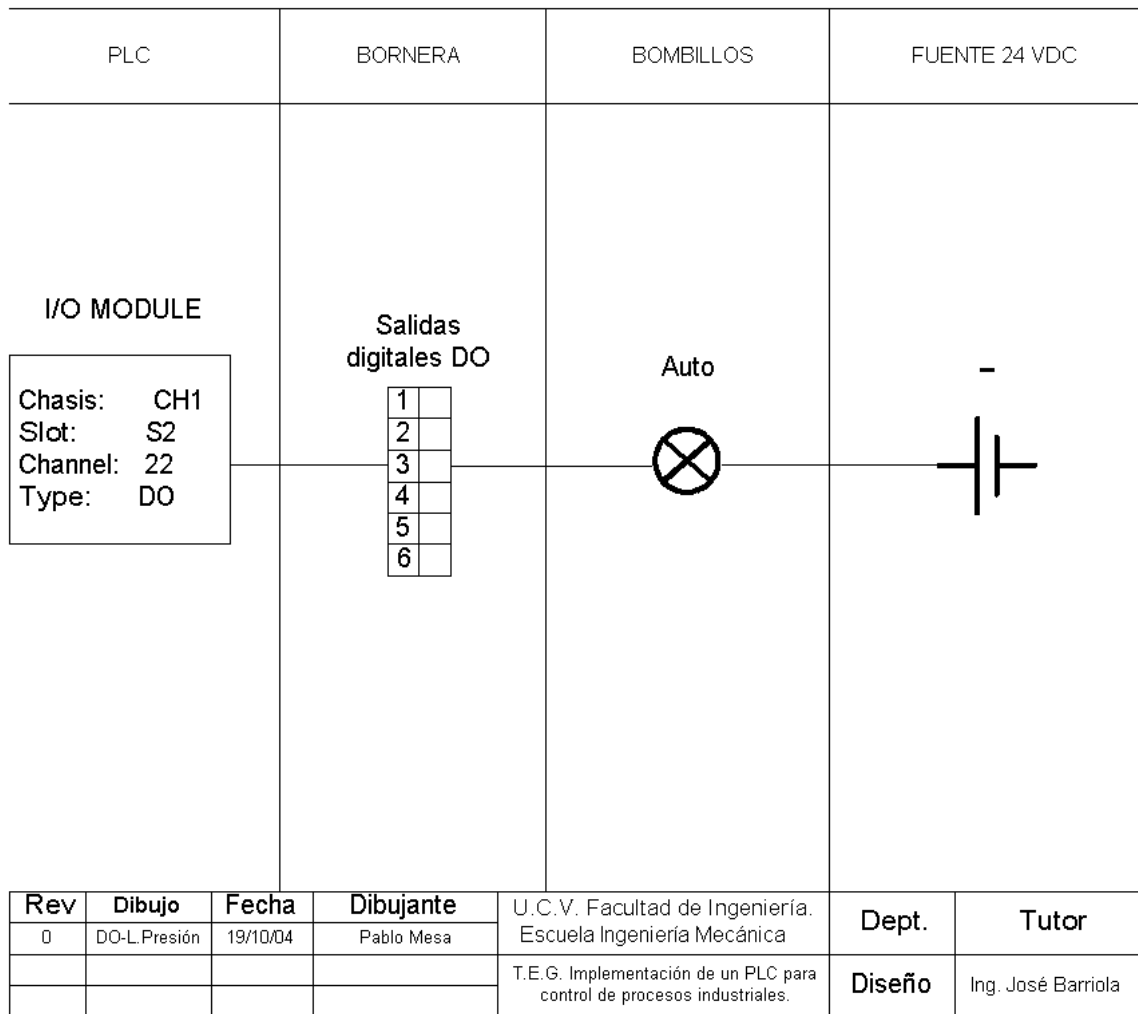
PLC

BORNERA

BOMBILLOS

FUENTE 24 VDC

I/O MODULE

Chasis: CH1
Slot: S2
Channel: 22
Type: DO

Salidas digitales DO

| 1 | |
|---|---|
| 2 | |
| 3 | |
| 4 | |
| 5 | |
| 6 | |

Auto

-

| Rev | Dibujo | Fecha | Dibujante | U.C.V. Facultad de Ingeniería. Escuela Ingeniería Mecánica | Dept. | Tutor |
|---|---|---|---|---|---|---|
| 0 | DO-L.Presión | 19/10/04 | Pablo Mesa | | | |
| | | | | T.E.G. Implementación de un PLC para control de procesos industriales. | Diseño | Ing. José Barriola |